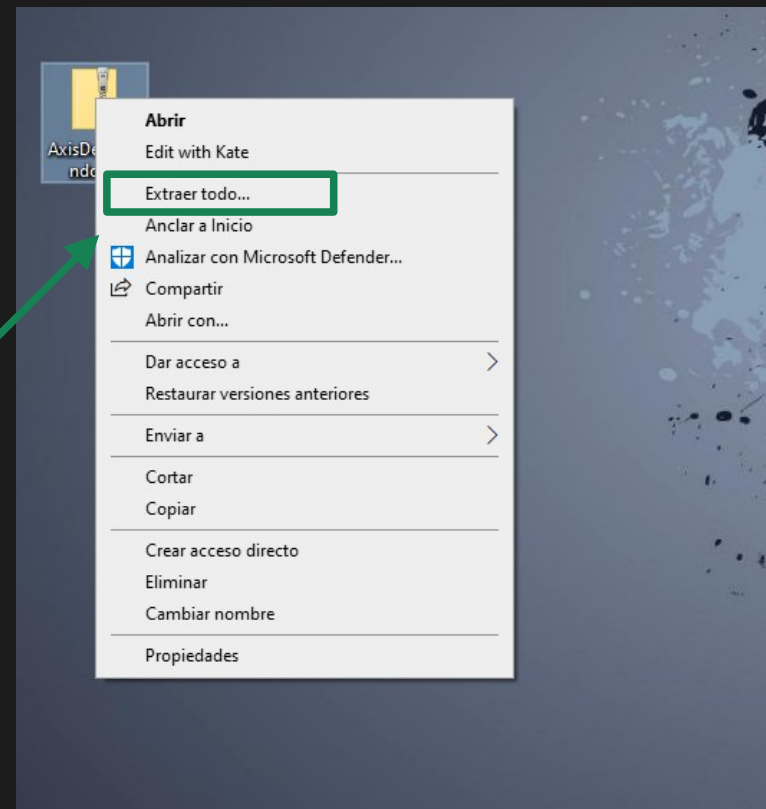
AxisDe
ndo

Abrir
Edit with Kate
Extraer todo...
Anclar a Inicio
Analizar con Microsoft Defender...
Compartir
Abrir con...
Dar acceso a
Restaurar versiones anteriores
Enviar a
Cortar
Copiar
Crear acceso directo
Eliminar
Cambiar nombre
Propiedades